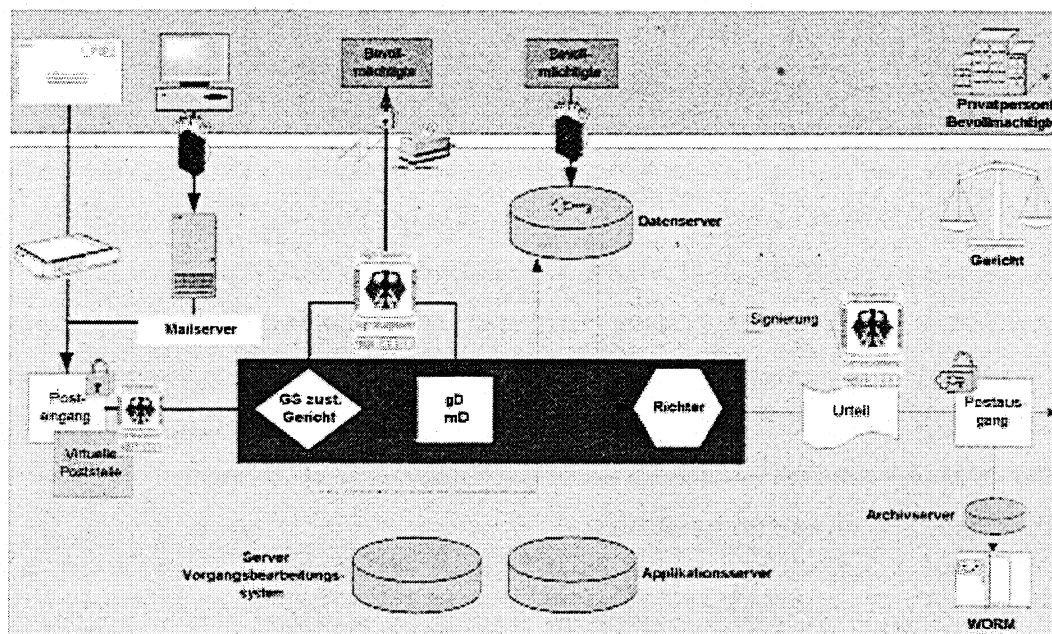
Bevollmächtigte

Bevollmächtigte

Privatpersonen Bevollmächtigte

Datenserver

Gericht

Mailserver

Signierung

Posteingang

GS zust. Gericht

gD mD

Richter

Urteil

Postausgang

Virtuelle Poststelle

Archivserver

Server Vorgangsbearbeitungssystem

Applikationsserver

WORM